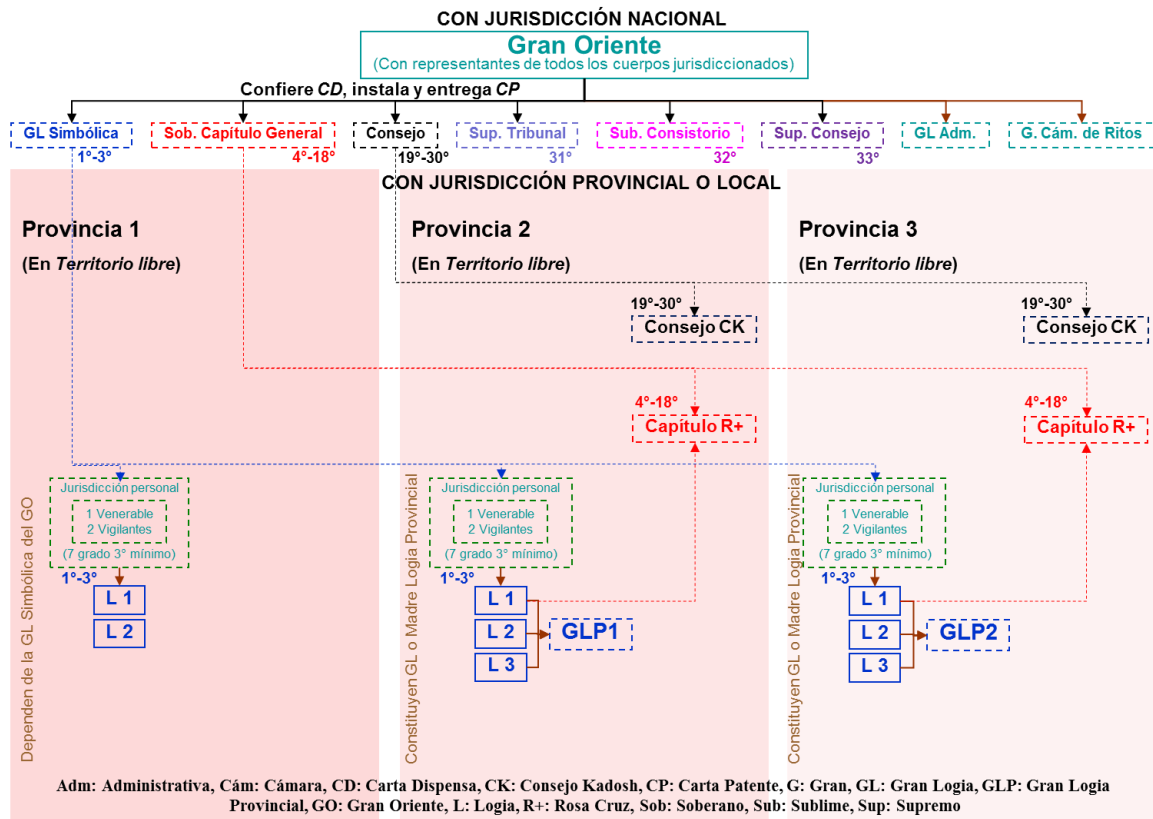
CON JURISDICCIÓN NACIONAL

Gran Oriente
(Con representantes de todos los cuerpos jurisdiccionados)

Confiere *CD*, instala y entrega *CP*

GL Simbólica
1°-3°

Sob. Capítulo General
4°-18°

Consejo
19°-30°

Sup. Tribunal
31°

Sub. Consistorio
32°

Sup. Consejo
33°

GL Adm.

G. Cám. de Ritos

CON JURISDICCIÓN PROVINCIAL O LOCAL

Provincia 1
(En *Territorio libre*)

Jurisdicción personal
1 Venerable
2 Vigilantes
(7 grado 3° mínimo)

1°-3°
L 1
L 2

Dependen de la GL Simbólica del GO

Provincia 2
(En *Territorio libre*)

19°-30°
Consejo CK

4°-18°
Capítulo R+

Jurisdicción personal
1 Venerable
2 Vigilantes
(7 grado 3° mínimo)

1°-3°
L 1
L 2
L 3
GLP1

Constituyen GL o Madre Logia Provincial

Provincia 3
(En *Territorio libre*)

19°-30°
Consejo CK

4°-18°
Capítulo R+

Jurisdicción personal
1 Venerable
2 Vigilantes
(7 grado 3° mínimo)

1°-3°
L 1
L 2
L 3
GLP2

Constituyen GL o Madre Logia Provincial

Adm: Administrativa, Cám: Cámara, CD: Carta Dispensa, CK: Consejo Kadosh, CP: Carta Patente, G: Gran, GL: Gran Logia, GLP: Gran Logia Provincial, GO: Gran Oriente, L: Logia, R+: Rosa Cruz, Sob: Soberano, Sub: Sublime, Sup: Supremo